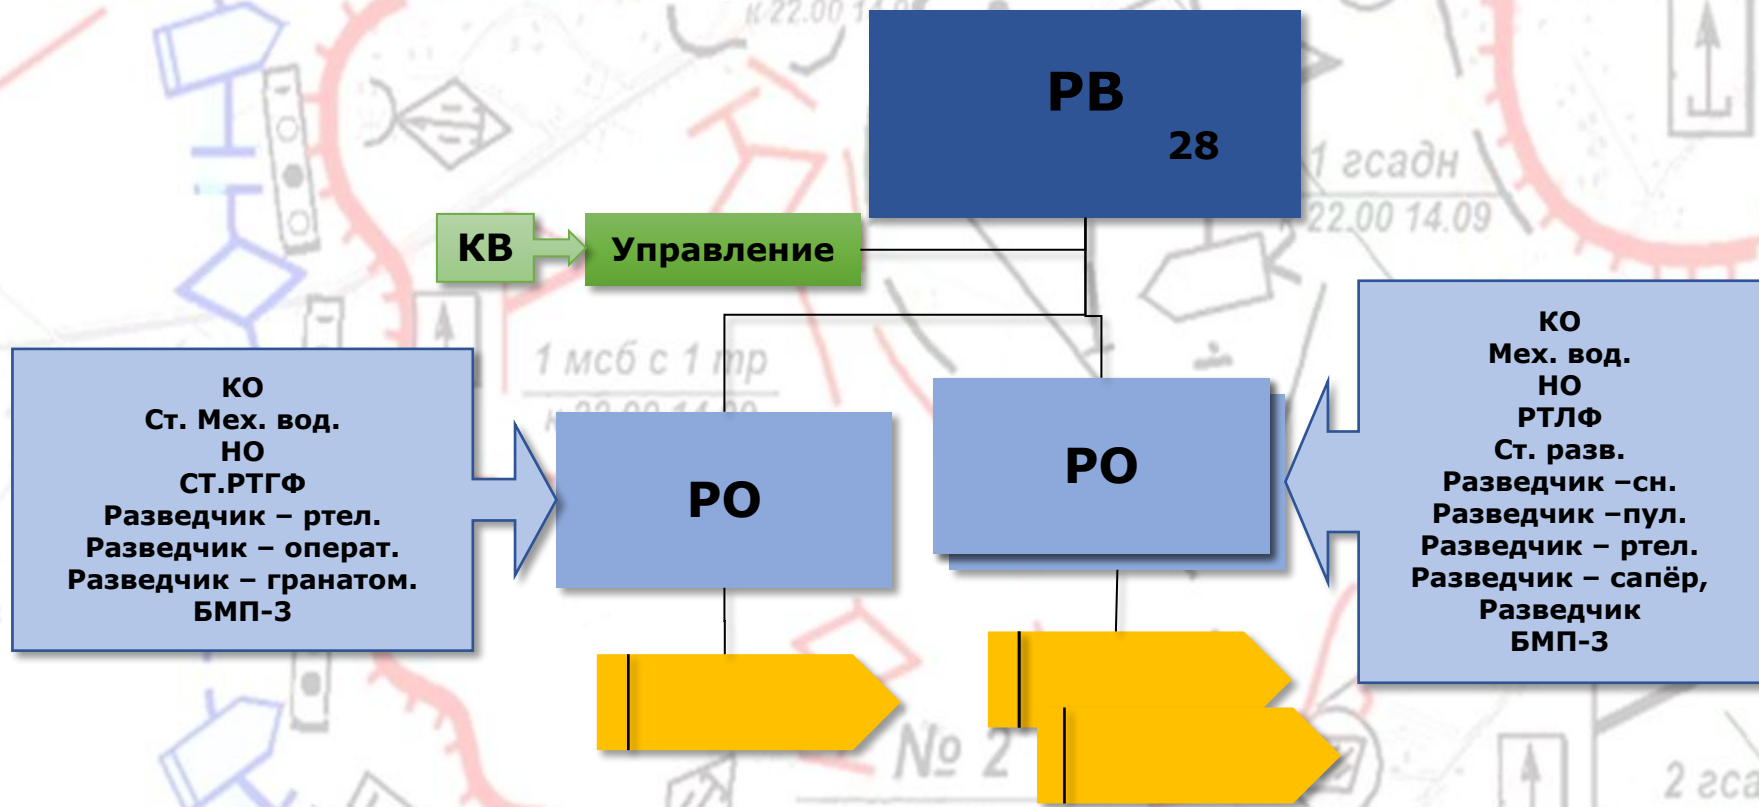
к22.00 14.09

РВ
28

1 гсадн
22.00 14.09

КВ

Управление

1 мсб с 1 тр
22.00 14.09

КО
Ст. Мех. вод.
НО
СТ.РТГФ
Разведчик – ртел.
Разведчик – операт.
Разведчик – гранатом.
БМП-3

РО

РО

КО
Мех. вод.
НО
РТЛФ
Ст. разв.
Разведчик –сн.
Разведчик –пул.
Разведчик – ртел.
Разведчик – сапёр,
Разведчик
БМП-3

№ 2

2 гса